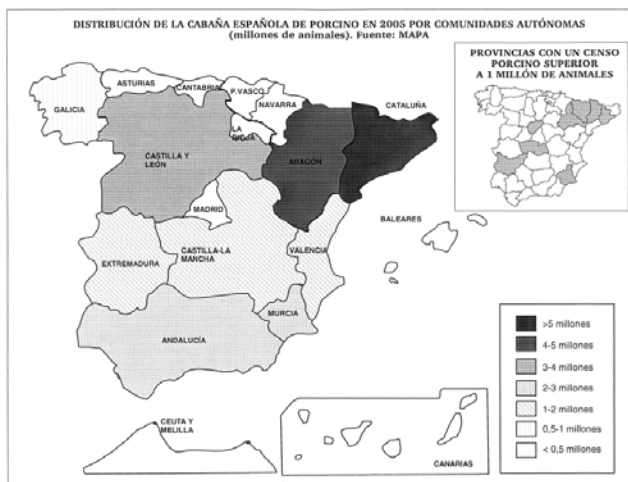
DISTRIBUCIÓN DE LA CABAÑA ESPAÑOLA DE PORCINO EN 2005 POR COMUNIDADES AUTÓNOMAS (millones de animales). Fuente: MAPA

PROVINCIAS CON UN CENSO PORCINO SUPERIOR A 1 MILLÓN DE ANIMALES

GALICIA
ASTURIAS
CANTABRIA
P.VASCO
NAVARRA
LA RIOJA
CATALUÑA
CASTILLA Y LEÓN
ARAGÓN
MADRID
BALEARES
EXTREMADURA
CASTILLA-LA MANCHA
VALENCIA
MURCIA
ANDALUCÍA
CEUTA Y MELILLA
CANARIAS

>5 millones
4-5 millones
3-4 millones
2-3 millones
1-2 millones
0,5-1 millones
< 0,5 millones